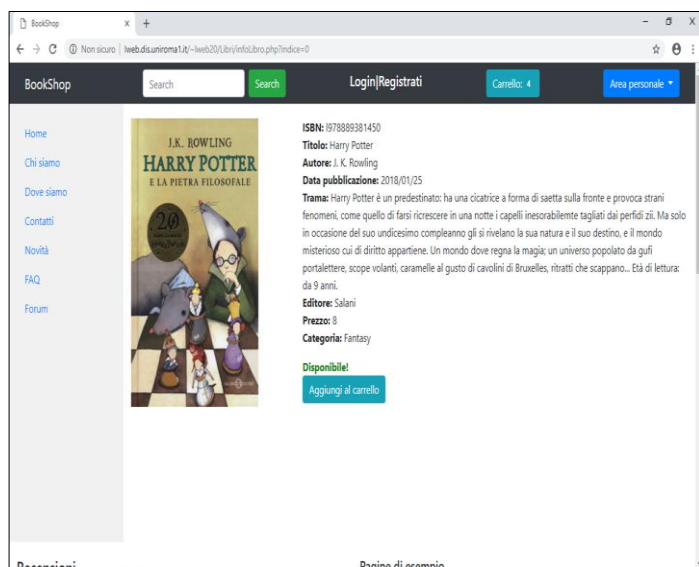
BookShop × +

Non sicuro | lweb.dis.uniroma1.it/~lweb20/Libri/infoLibro.php?indice=0

BookShop Search Search Login|Registrati Carrello: 4 Area personale

Home
Chi siamo
Dove siamo
Contatti
Novità
FAQ
Forum

J.K. ROWLING
HARRY POTTER
E LA PIETRA FILOSOFALE

ISBN: I978889381450
Titolo: Harry Potter
Autore: J. K. Rowling
Data pubblicazione: 2018/01/25
Trama: Harry Potter è un predestinato: ha una cicatrice a forma di saetta sulla fronte e provoca strani fenomeni, come quello di farsi ricrescere in una notte i capelli inesorabilmente tagliati dai perfidi zii. Ma solo in occasione del suo undicesimo compleanno gli si rivelano la sua natura e il suo destino, e il mondo misterioso cui di diritto appartiene. Un mondo dove regna la magia: un universo popolato da gufi portalettere, scope volanti, caramelle al gusto di cavolini di Bruxelles, ritratti che scappano... Età di lettura: da 9 anni.
Editore: Salani
Prezzo: 8
Categoria: Fantasy

Disponibile!
Aggiungi al carrello

Recensioni

Pagine di esempio